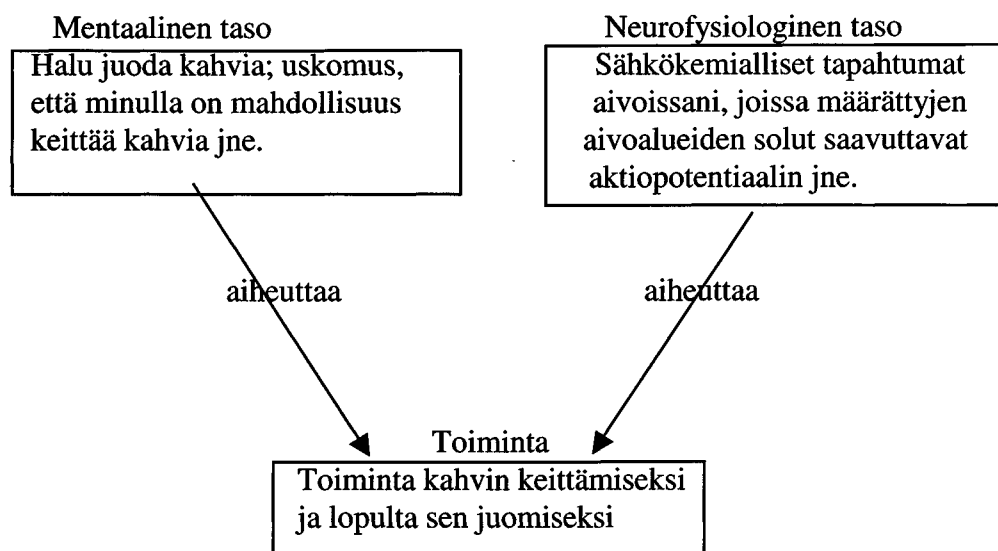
Mentaalinen taso

Halu juoda kahvia; uskomus, että minulla on mahdollisuus keittää kahvia jne.

Neurofysiologinen taso

Sähkökemialliset tapahtumat aivoissani, joissa määrättyjen aivoalueiden solut saavuttavat aktiopotentiaalin jne.

aiheuttaa

aiheuttaa

Toiminta

Toiminta kahvin keittämiseksi ja lopulta sen juomiseksi